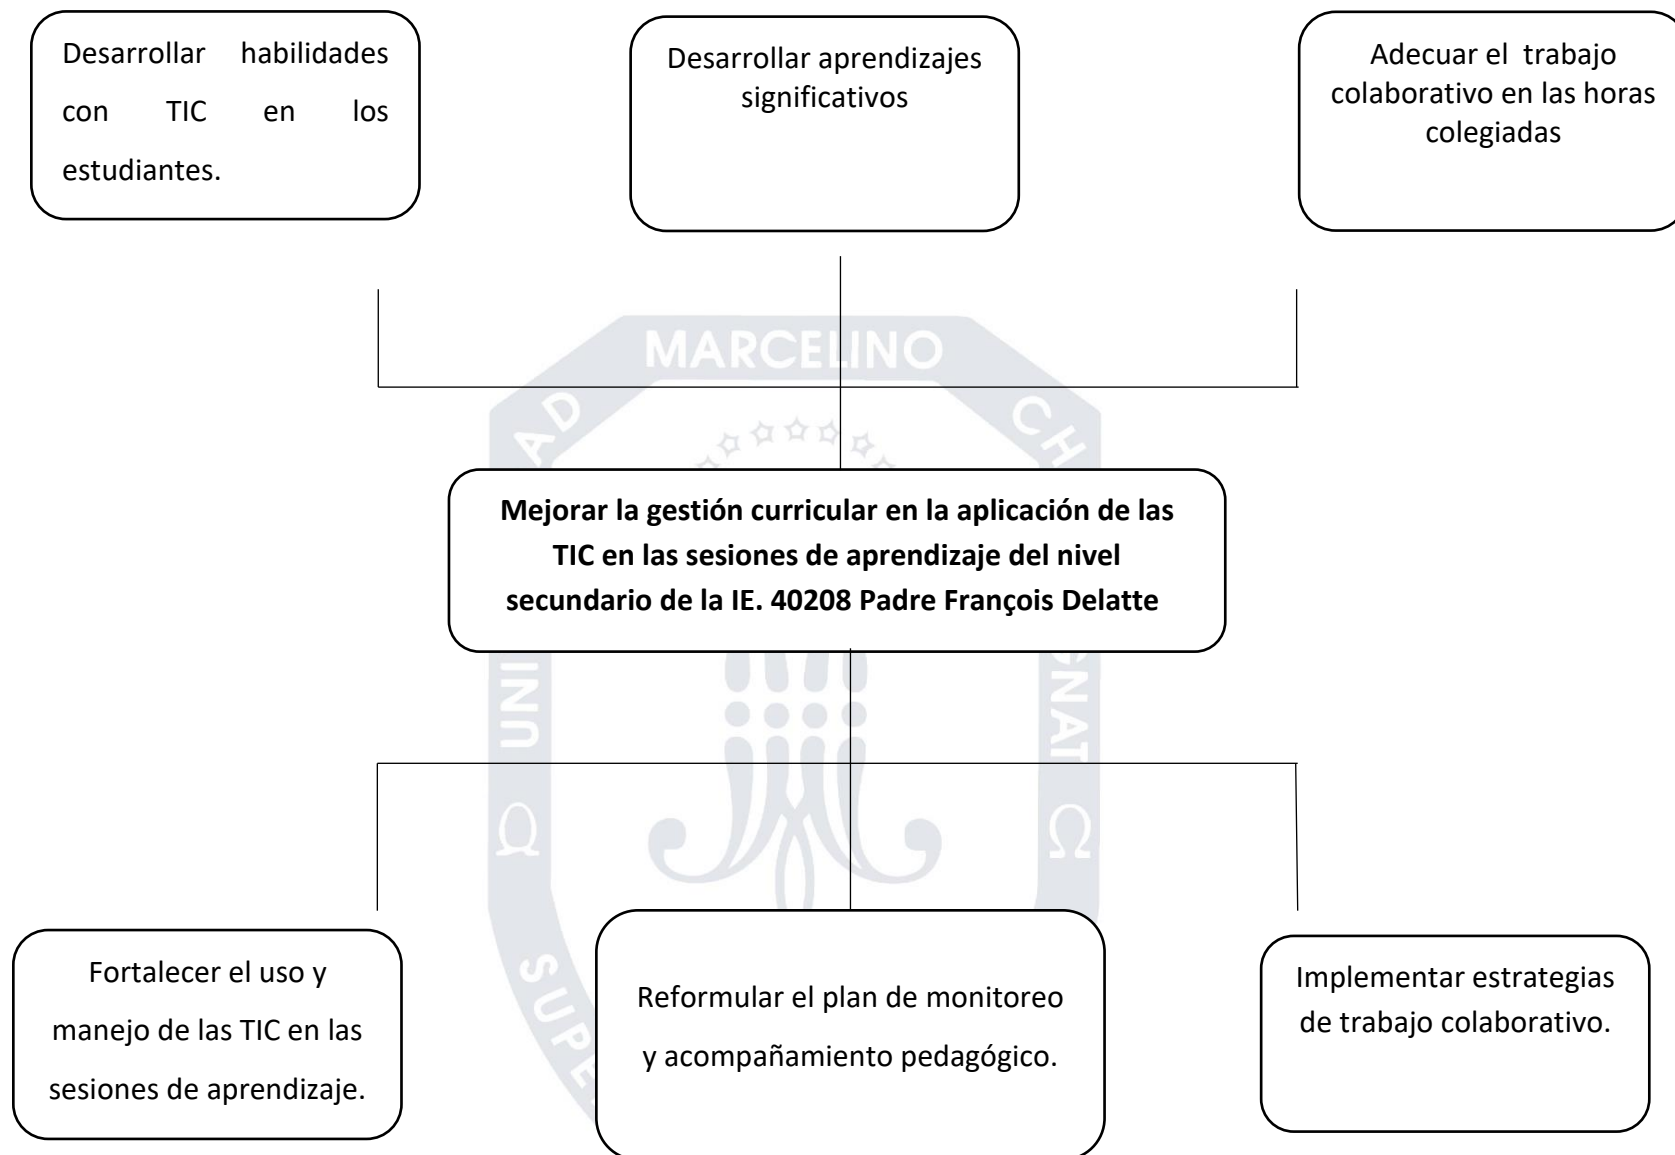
Desarrollar habilidades con TIC en los estudiantes.

Desarrollar aprendizajes significativos

Adecuar el trabajo colaborativo en las horas colegiadas

MARCELINO

Mejorar la gestión curricular en la aplicación de las TIC en las sesiones de aprendizaje del nivel secundario de la IE. 40208 Padre François Delatte

Fortalecer el uso y manejo de las TIC en las sesiones de aprendizaje.

Reformular el plan de monitoreo y acompañamiento pedagógico.

Implementar estrategias de trabajo colaborativo.